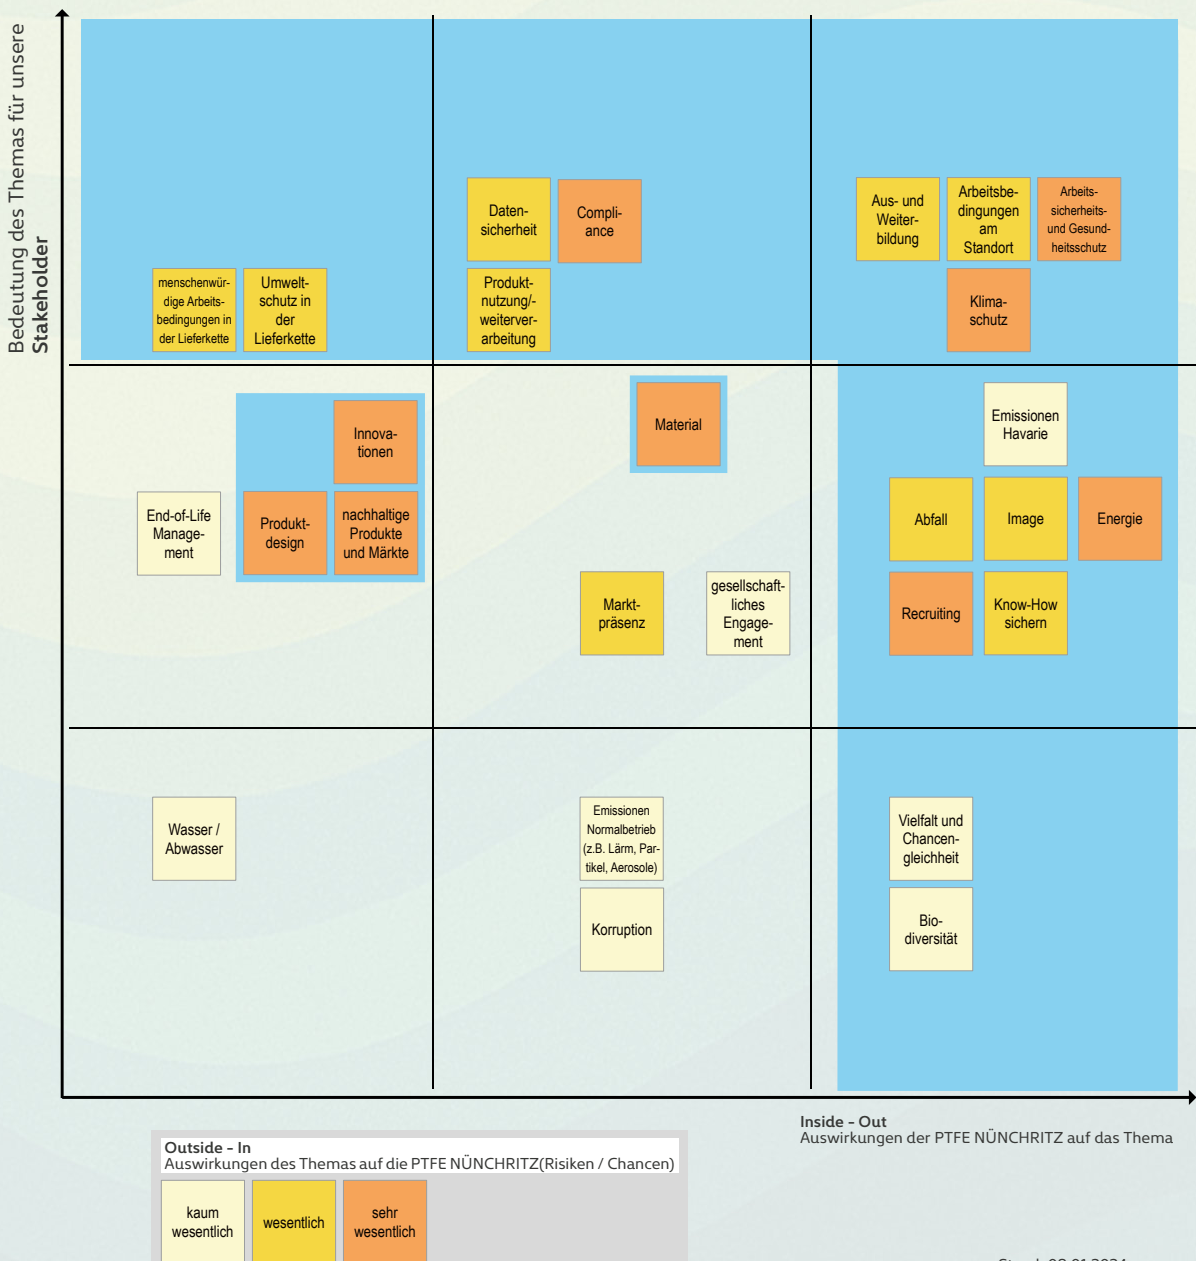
Bedeutung des Themas für unsere
Stakeholder

menschenwürdige Arbeitsbedingungen in der Lieferkette

Umweltschutz in der Lieferkette

Datensicherheit

Compliance

Produktnutzung/-weiterverarbeitung

Aus- und Weiterbildung

Arbeitsbedingungen am Standort

Arbeitssicherheits- und Gesundheitsschutz

Klimaschutz

Innovationen

End-of-Life Management

Produktdesign

nachhaltige Produkte und Märkte

Material

Emissionen Havarie

Abfall

Image

Energie

Marktpräsenz

gesellschaftliches Engagement

Recruiting

Know-How sichern

Wasser / Abwasser

Emissionen Normalbetrieb (z.B. Lärm, Partikel, Aerosole)

Korruption

Vielfalt und Chancengleichheit

Biodiversität

Inside - Out
Auswirkungen der PTFE NÜNCHRITZ auf das Thema

Outside - In
Auswirkungen des Themas auf die PTFE NÜNCHRITZ(Risiken / Chancen)

kaum wesentlich

wesentlich

sehr wesentlich

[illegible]